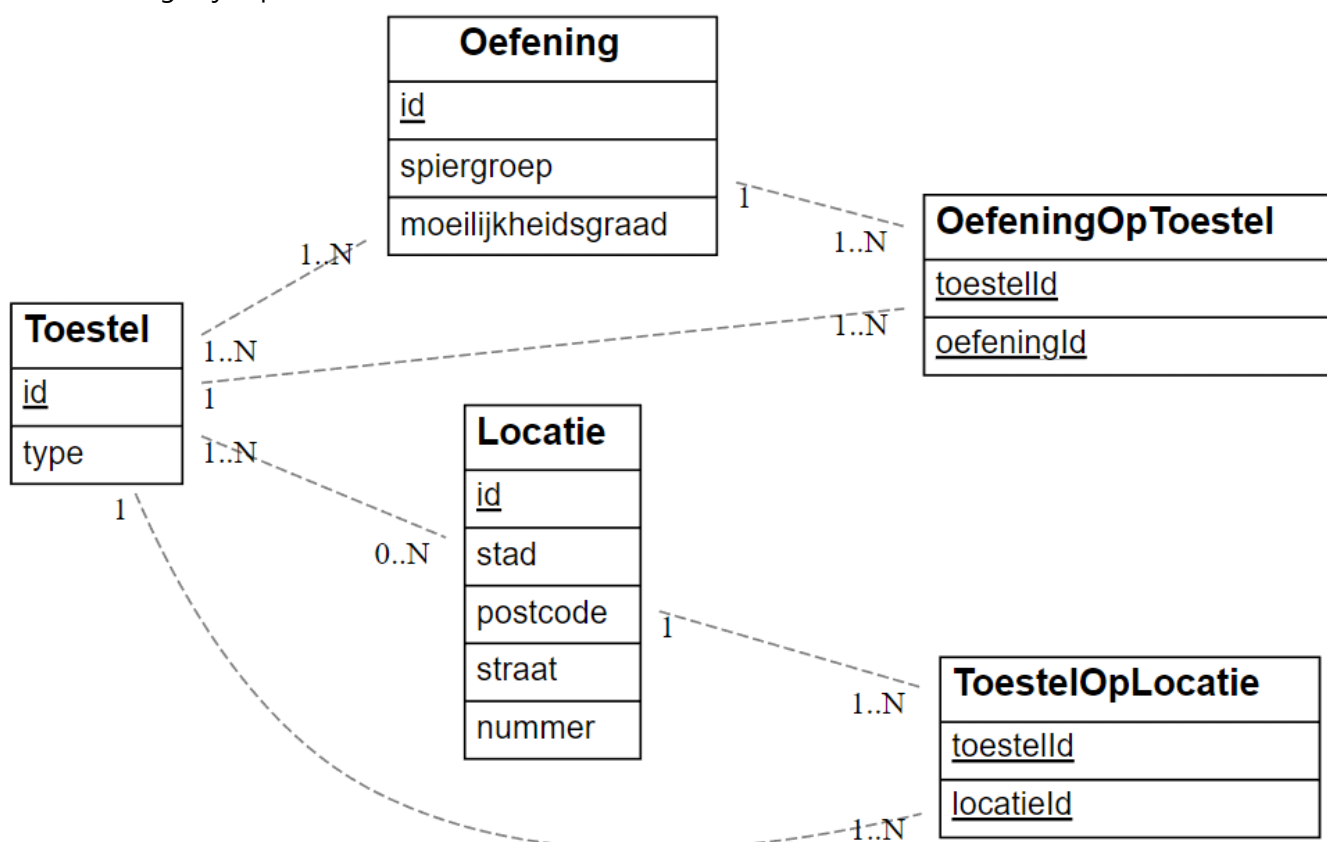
Oefening
id
spiergroep
moeilijkheidsgraad

OefeningOpToestel
toestelId
oefeningId

Toestel
id
type

Locatie
id
stad
postcode
straat
nummer

ToestelOpLocatie
toestelId
locatieId

1..N
1
1..N
1..N
1..N
1
1..N
0..N
1
1
1..N
1..N